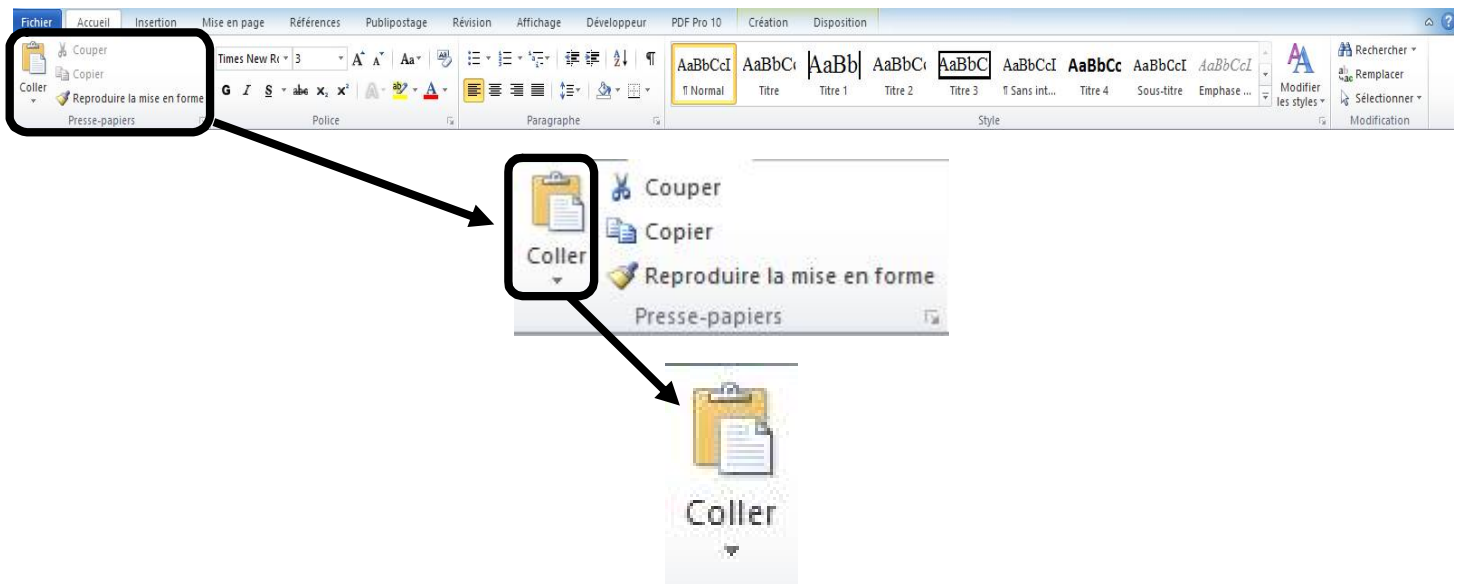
Fichier Accueil Insertion Mise en page Références Publipostage Révision Affichage Développeur PDF Pro 10 Création Disposition

Coller Couper Copier Reproduire la mise en forme Presse-papiers

Times New Ro 3 G I S abe $x_2$ $x^2$ Police

Paragraphe

AaBbCcI ¶ Normal AaBbCc Titre AaBb Titre 1 AaBbCc Titre 2 AaBbC Titre 3 AaBbCcI ¶ Sans int... AaBbCc Titre 4 AaBbCcI Sous-titre AaBbCcI Emphase ... Modifier les styles Style

Rechercher Remplacer Sélectionner Modification

Coller Couper Copier Reproduire la mise en forme Presse-papiers

Coller